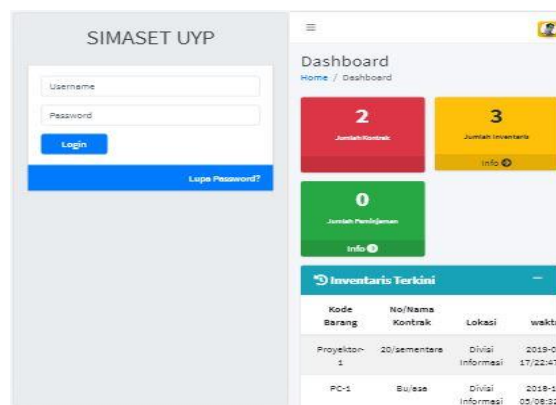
SIMASET UYP

Username

Password

Login

Lupa Password?

≡

Dashboard

Home / Dashboard

2

Jumlah Kontrak

3

Jumlah Inventaris

Info

0

Jumlah Peminjaman

Info

Inventaris Terkini

| Kode Barang | No/Nama Kontrak | Lokasi | wakt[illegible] |
|---|---|---|---|
| Proyektor-1 | 20/sementara | Divisi Informasi | 2019-0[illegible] 17/22:47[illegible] |
| PC-1 | Bu/asa | Divisi Informasi | 2018-1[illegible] 05/08:3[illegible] |